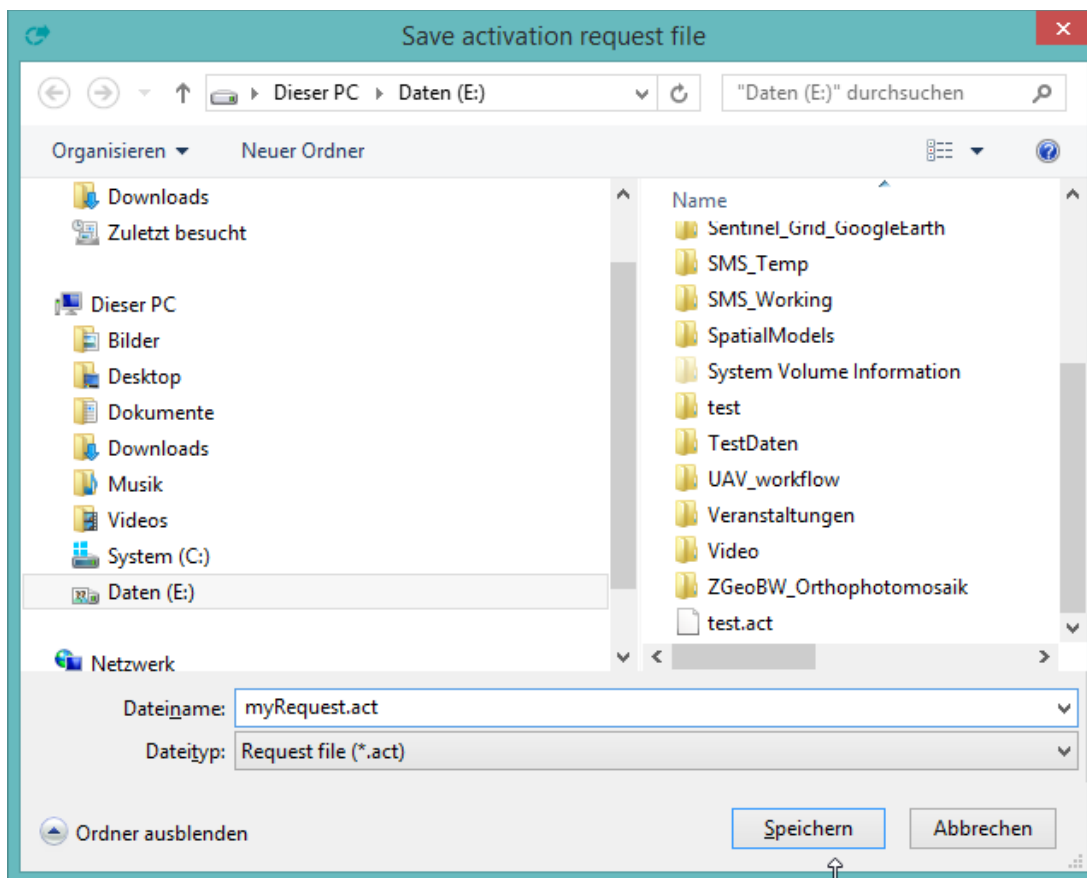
Save activation request file

Dieser PC ▸ Daten (E:)

"Daten (E:)" durchsuchen

Organisieren ▾ Neuer Ordner

Downloads
Zuletzt besucht

Dieser PC
Bilder
Desktop
Dokumente
Downloads
Musik
Videos
System (C:)
Daten (E:)

Netzwerk

Name
Sentinel_Grid_GoogleEarth
SMS_Temp
SMS_Working
SpatialModels
System Volume Information
test
TestDaten
UAV_workflow
Veranstaltungen
Video
ZGeoBW_Orthophotomosaik
test.act

Dateiname: myRequest.act
Dateityp: Request file (*.act)

Ordner ausblenden

Speichern
Abbrechen